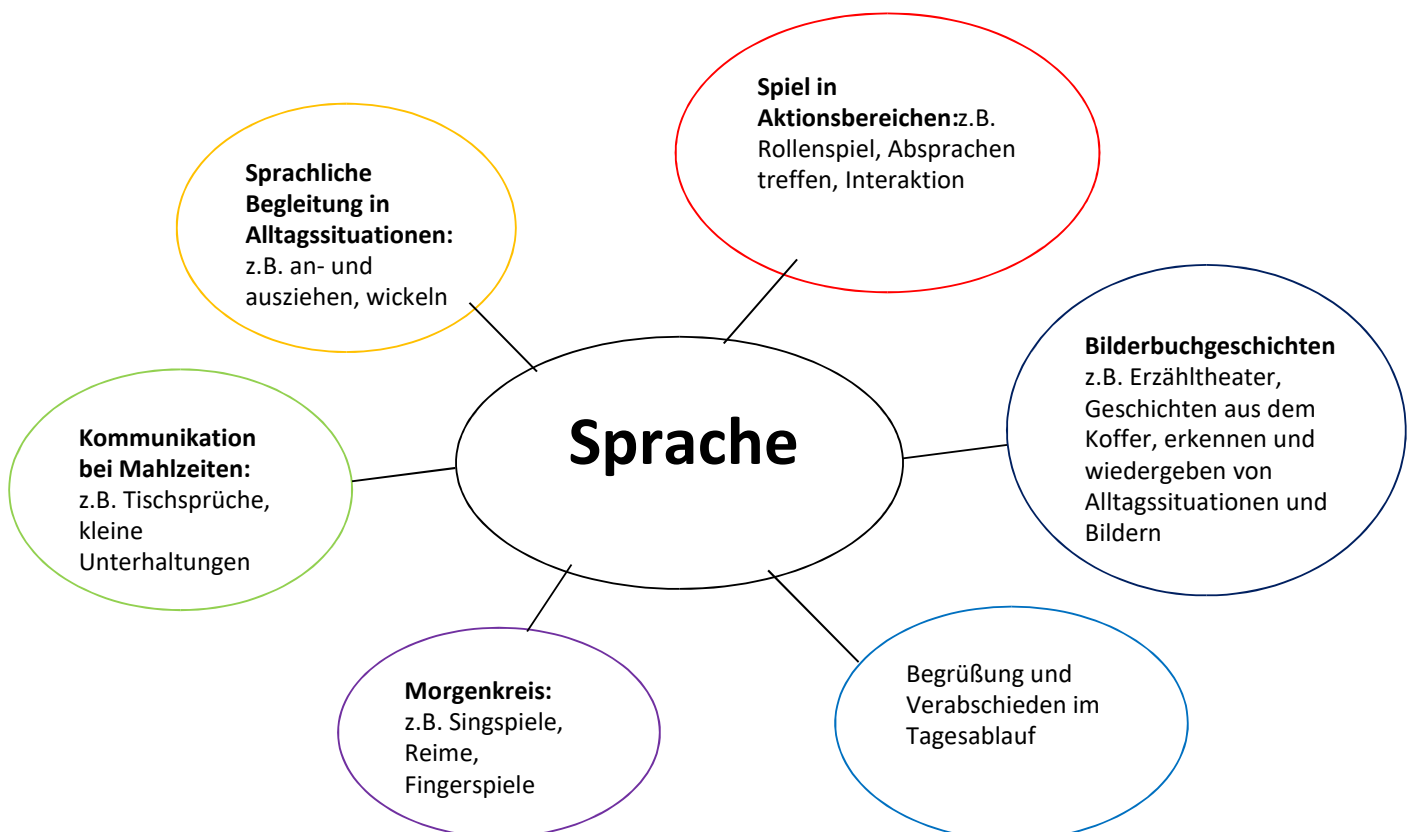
Spiel in Aktionsbereichen:z.B. Rollenspiel, Absprachen treffen, Interaktion

Sprachliche Begleitung in Alltagssituationen: z.B. an- und ausziehen, wickeln

Sprache

Bilderbuchgeschichten z.B. Erzähltheater, Geschichten aus dem Koffer, erkennen und wiedergeben von Alltagssituationen und Bildern

Kommunikation bei Mahlzeiten: z.B. Tischsprüche, kleine Unterhaltungen

Morgenkreis: z.B. Singspiele, Reime, Fingerspiele

Begrüßung und Verabschieden im Tagesablauf